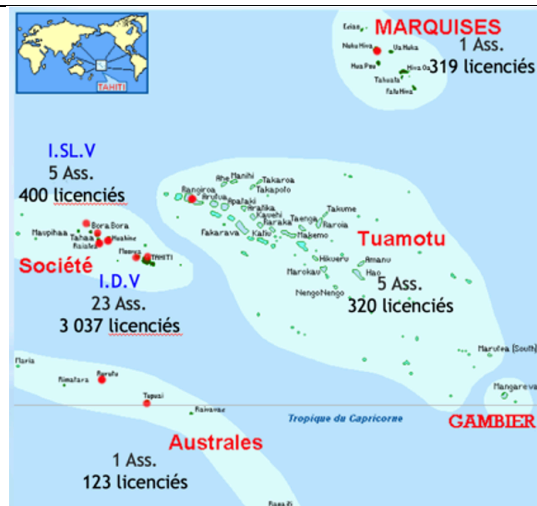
TAHITI

MARQUISES
1 Ass.
319 licenciés

Eiao
Nuku Hiva
Ua Huka
Ua Pou
Hiva Oa
Tahuata
Fatu Hiva

I.SL.V
5 Ass.
400 licenciés

Ahe
Manihi
Takaroa
Rangiroa
Takapoto
Arutua
Apataki
Aratika
Kauehi
Raraka
Taenga
Takume
Fakarava
Katiu
Makemo
Raroia
Bora Bora
Maupihaa
Tahaa
Huahine
Raiatea
Moorea
TAHITI

Société

I.D.V
23 Ass.
3 037 licenciés

Tuamotu
Hikueru
Amanu
Marokau
Hao
Nengo Nengo

5 Ass.
320 licenciés

Maria
Rimatara
Rurutu
Tubuai
Raivavae
Marutea (South)
Mangareva

Tropique du Capricorne

GAMBIER

Australes
1 Ass.
123 licenciés

Rapa Iti